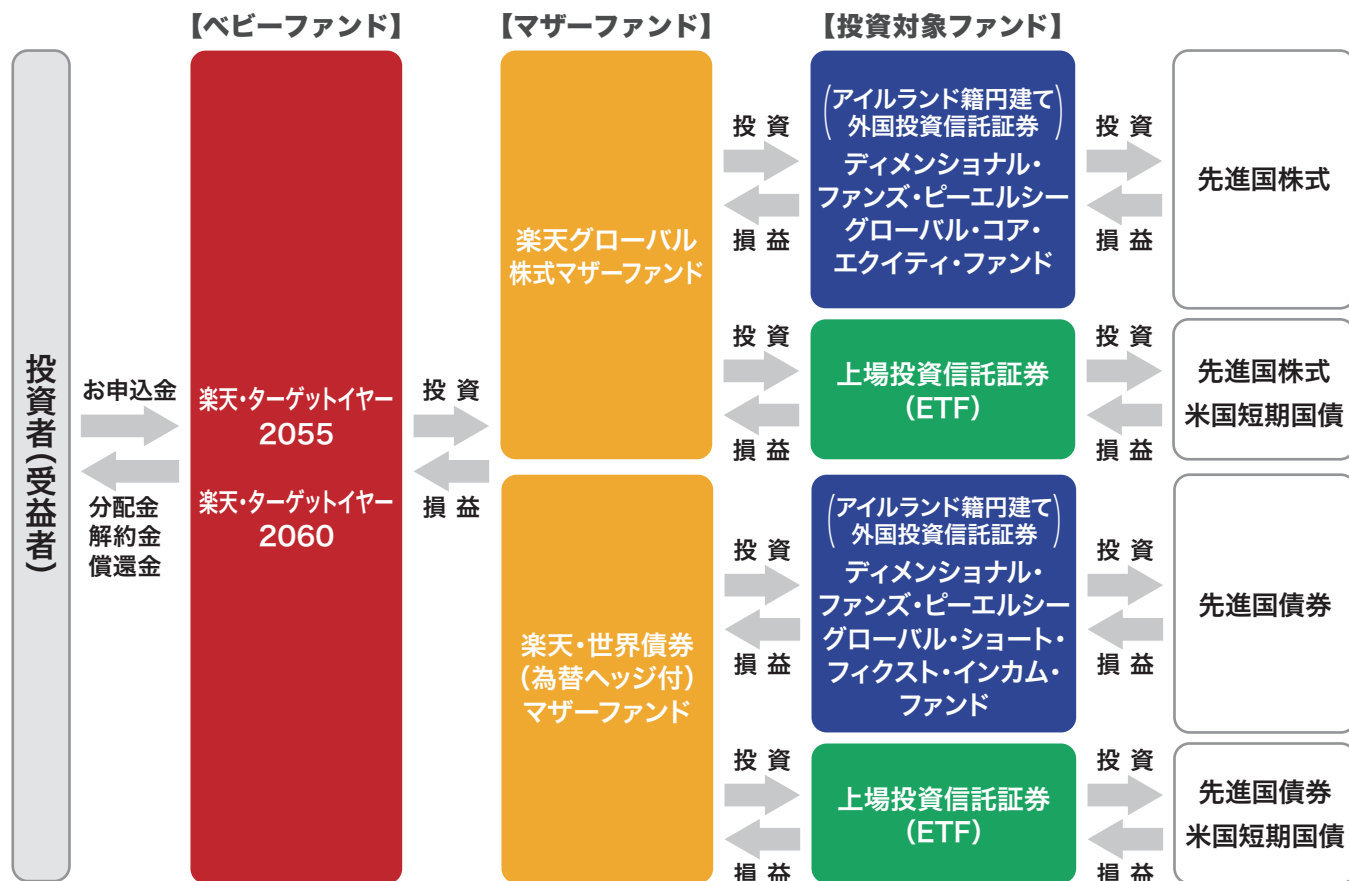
【ベビーファンド】

【マザーファンド】

【投資対象ファンド】

投資者（受益者）

お申込金

分配金
解約金
償還金

楽天・ターゲットイヤー 2055

楽天・ターゲットイヤー 2060

投資

損益

楽天グローバル株式マザーファンド

楽天・世界債券（為替ヘッジ付）マザーファンド

投資

損益

（アイルランド籍円建て外国投資信託証券）
ディメンショナル・ファンズ・ピーエルシー グローバル・コア・エクイティ・ファンド

投資

損益

先進国株式

投資

損益

上場投資信託証券（ETF）

投資

損益

先進国株式
米国短期国債

投資

損益

（アイルランド籍円建て外国投資信託証券）
ディメンショナル・ファンズ・ピーエルシー グローバル・ショート・フィクスト・インカム・ファンド

投資

損益

先進国債券

投資

損益

上場投資信託証券（ETF）

投資

損益

先進国債券
米国短期国債